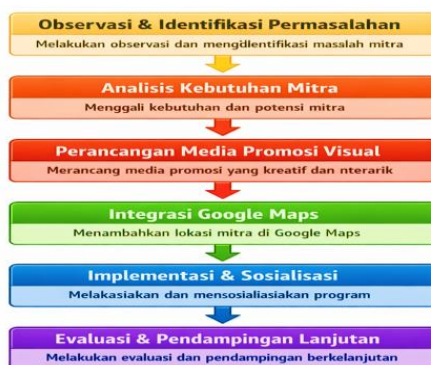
Observasi & Identifikasi Permasalahan
Melakukan observasi dan mengdIentifikasi masslah mitra

Analisis Kebutuhan Mitra
Menggali kebutuhan dan potensi mitra

Perancangan Media Promosi Visual
Merancang media promosi yang kreatif dan nterarik

Integrasi Google Maps
Menambahkan lokasi mitra di Google Maps

Implementasi & Sosialisasi
Melakasiakan dan mensosialiasiakan program

Evaluasi & Pendampingan Lanjutan
Melakukan evaluasi dan pendampingan berkelanjutan